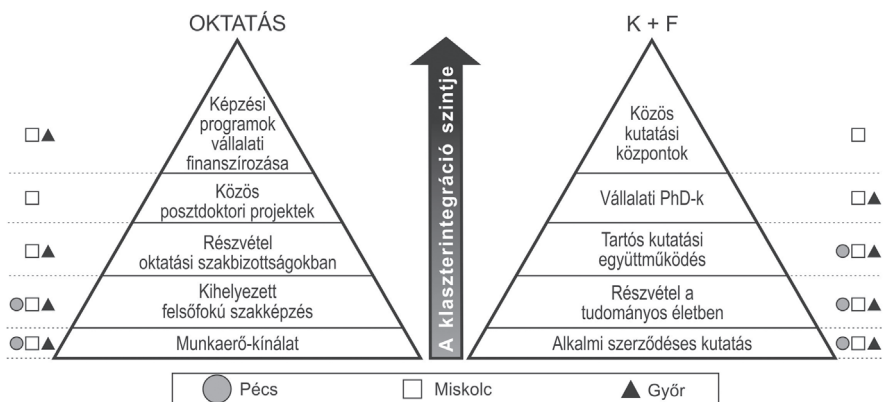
OKTATÁS

K + F

A klaszterintegráció szintje

□▲ Képzési programok vállalati finanszírozása

□ Közös posztdoktori projektek

□▲ Részvétel oktatási szakbizottságokban

●□▲ Kihelyezett felsőfokú szakképzés

●□▲ Munkaerő-kínálat

Közös kutatási központok □

Vállalati PhD-k □▲

Tartós kutatási együttműködés ●□▲

Részvétel a tudományos életben ●□▲

Alkalmi szerződéses kutatás ●□▲

● Pécs □ Miskolc ▲ Győr